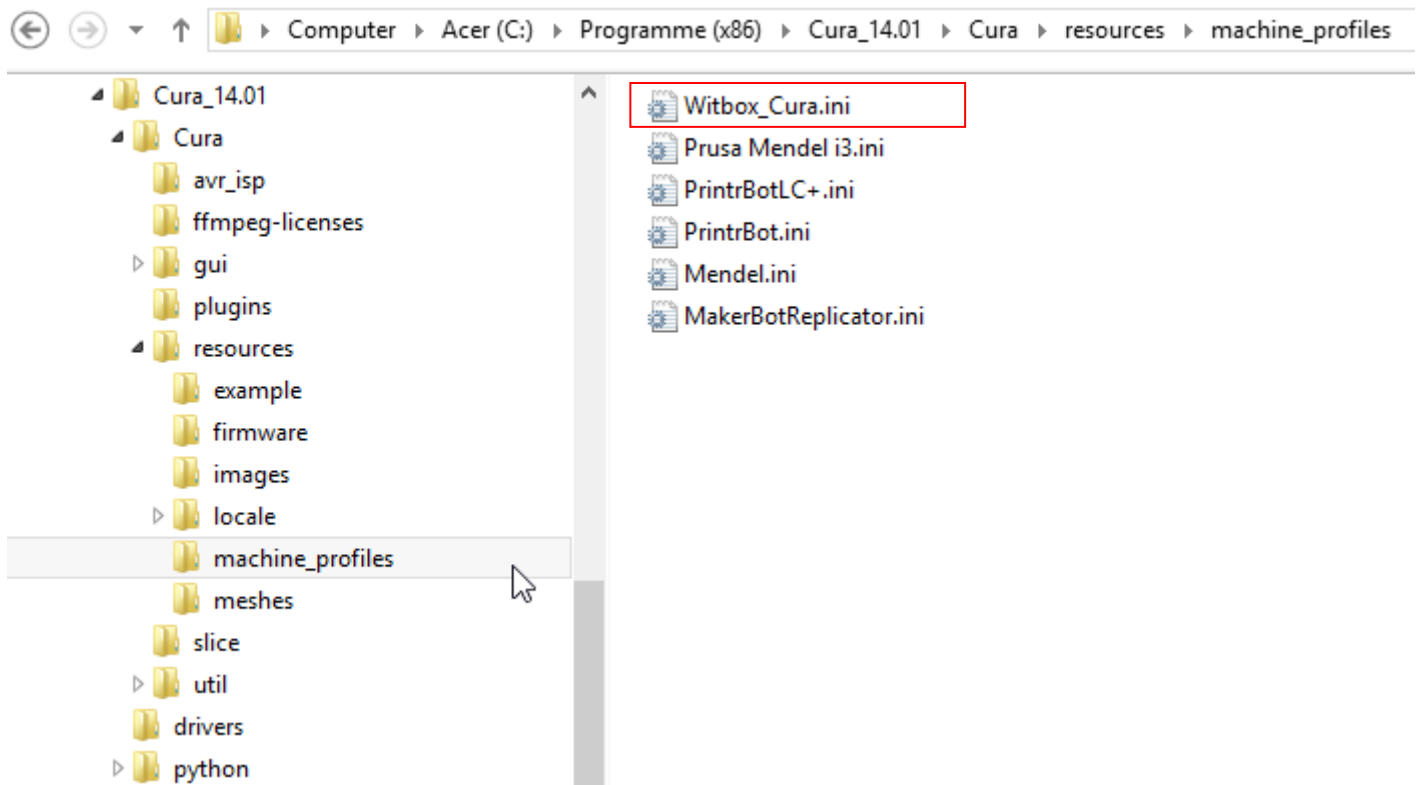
Computer ▸ Acer (C:) ▸ Programme (x86) ▸ Cura_14.01 ▸ Cura ▸ resources ▸ machine_profiles

Cura_14.01
Cura
avr_isp
ffmpeg-licenses
gui
plugins
resources
example
firmware
images
locale
machine_profiles
meshes
slice
util
drivers
python

Witbox_Cura.ini
Prusa Mendel i3.ini
PrintrBotLC+.ini
PrintrBot.ini
Mendel.ini
MakerBotReplicator.ini